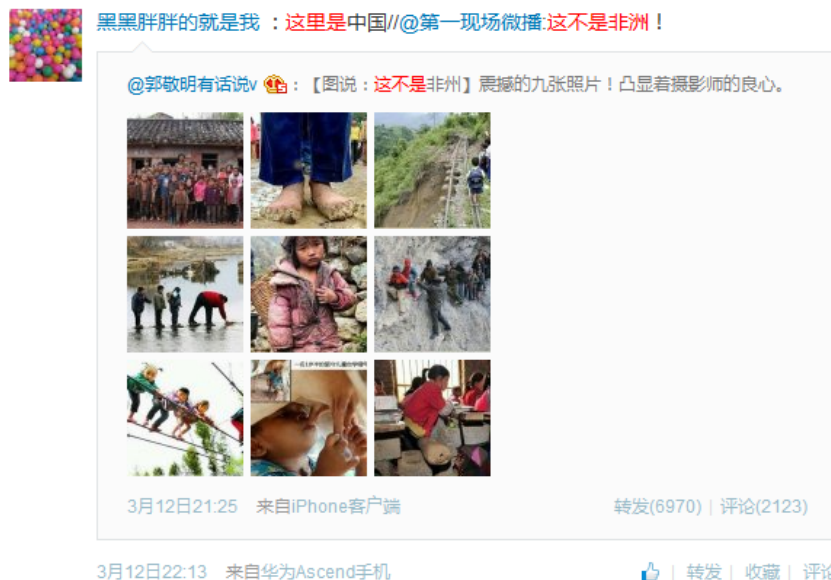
黑黑胖胖的就是我 ：这里是中国//@第一现场微播:这不是非洲！

@郭敬明有话说v ：【图说：这不是非洲】震撼的九张照片！凸显着摄影师的良心。

3月12日21:25 来自iPhone客户端

转发(6970) | 评论(2123)

3月12日22:13 来自华为Ascend手机

| 转发 | 收藏 | 评论